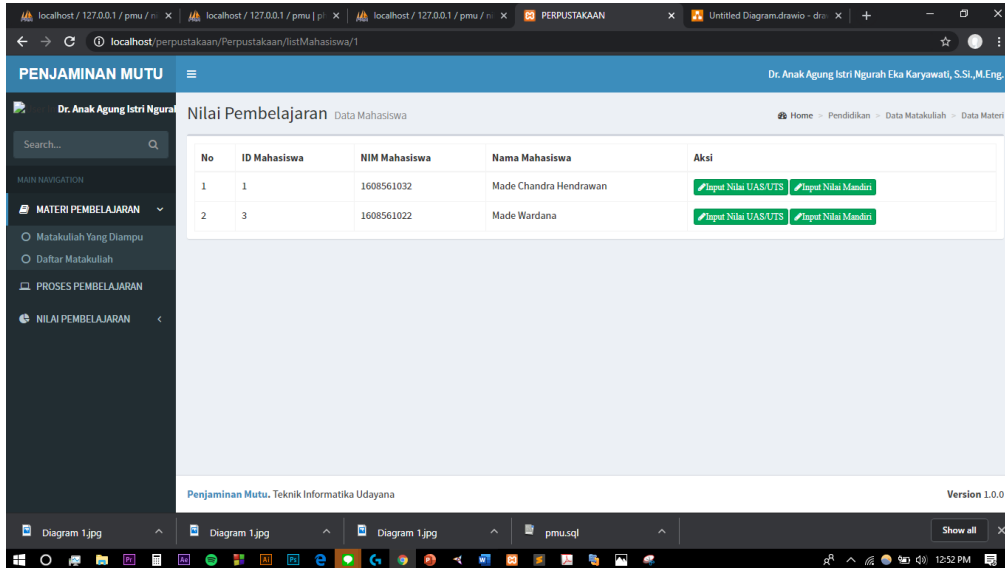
localhost / 127.0.0.1 / pmu / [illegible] × localhost / 127.0.0.1 / pmu | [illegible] × localhost / 127.0.0.1 / pmu / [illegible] × PERPUSTAKAAN × Untitled Diagram.drawio - dra × +

localhost/perpustakaan/Perpustakaan/listMahasiswa/1

PENJAMINAN MUTU

Dr. Anak Agung Istri Ngurah Eka Karyawati, S.Si.,M.Eng.

Dr. Anak Agung Istri Ngurah

Search...

MAIN NAVIGATION

MATERI PEMBELAJARAN

Matakuliah Yang Diampu

Daftar Matakuliah

PROSES PEMBELAJARAN

NILAI PEMBELAJARAN

Nilai Pembelajaran Data Mahasiswa

Home > Pendidikan > Data Matakuliah > Data Materi

| No | ID Mahasiswa | NIM Mahasiswa | Nama Mahasiswa | Aksi |
|---|---|---|---|---|
| 1 | 1 | 1608561032 | Made Chandra Hendrawan | Input Nilai UAS/UTS Input Nilai Mandiri |
| 2 | 3 | 1608561022 | Made Wardana | Input Nilai UAS/UTS Input Nilai Mandiri |

Penjaminan Mutu. Teknik Informatika Udayana

Version 1.0.0

Diagram 1.jpg Diagram 1.jpg Diagram 1.jpg pmu.sql Show all

12:52 PM